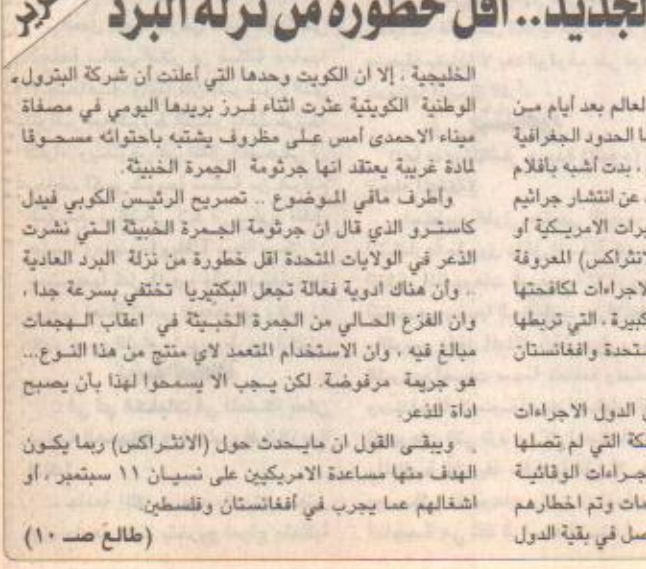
الجديد.. أقل خطورة من نزلة البرد

العالم بعد أيام مـن
ا الحدود الجغرافية
، بدت أشبه بأفلام
عن انتشار جراثيم
برات الامريكية أو
انثراكس) المعروفة
لاجراءات لمكافحتها
كبيرة ، التي تربطها
متحدة وافغانستان

الدول الاجراءات
كة التي لم تصلها
جراءات الوقائية
مات وتم اخطارهم
سل في بقية الدول

الخليجية ، إلا ان الكويت وحدها التي أعلنت أن شركة البترول الوطنية الكويتية عثرت اثناء فـرز بريدها اليومي في مصفاة ميناء الاحمدى أمس عـلى مظروف يشتبه باحتوائه مسحـوقا لمادة غريبة يعتقد انها جرثومة الجمرة الخبيثة.

وأطرف ماقيل في الموضوع .. تصريح الرئيس الكوبي فيدل كاسـترو الذي قال ان جرثومة الجمـرة الخبيثة الـتي نشرت الذعر في الولايات المتحدة اقل خطورة من نزلة البرد العادية ، وأن هناك أدوية فعالة تجعل البكتيريا تختفي بسرعة جدا ، وان الفزع الحـالي من الجمرة الخبيثة في اعقاب الـهجمات مبالغ فيه ، وان الاستخدام المتعمد لاي منتج من هذا النـوع.. هو جريمة مرفوضة. لكن يـجب الا يسمحوا لهذا بان يصبح اداة للذعر.

ويبقى القول ان مايحدث حول (الانثراكس) ربما يكـون الهدف منها مساعدة الامريكيين على نسيـان ١١ سبتمبر ، أو اشغالهم عما يجري في أفغانستان وفلسطين.

(طالع صـ ١٠)